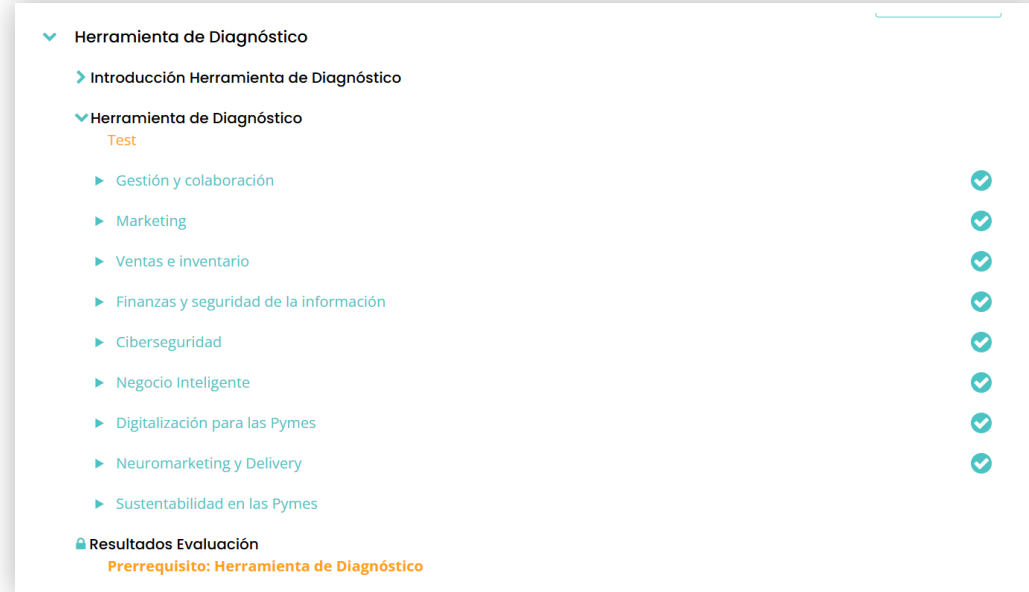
Herramienta de Diagnóstico

Introducción Herramienta de Diagnóstico

Herramienta de Diagnóstico
Test

Gestión y colaboración

Marketing

Ventas e inventario

Finanzas y seguridad de la información

Ciberseguridad

Negocio Inteligente

Digitalización para las Pymes

Neuromarketing y Delivery

Sustentabilidad en las Pymes

Resultados Evaluación
Prerrequisito: Herramienta de Diagnóstico